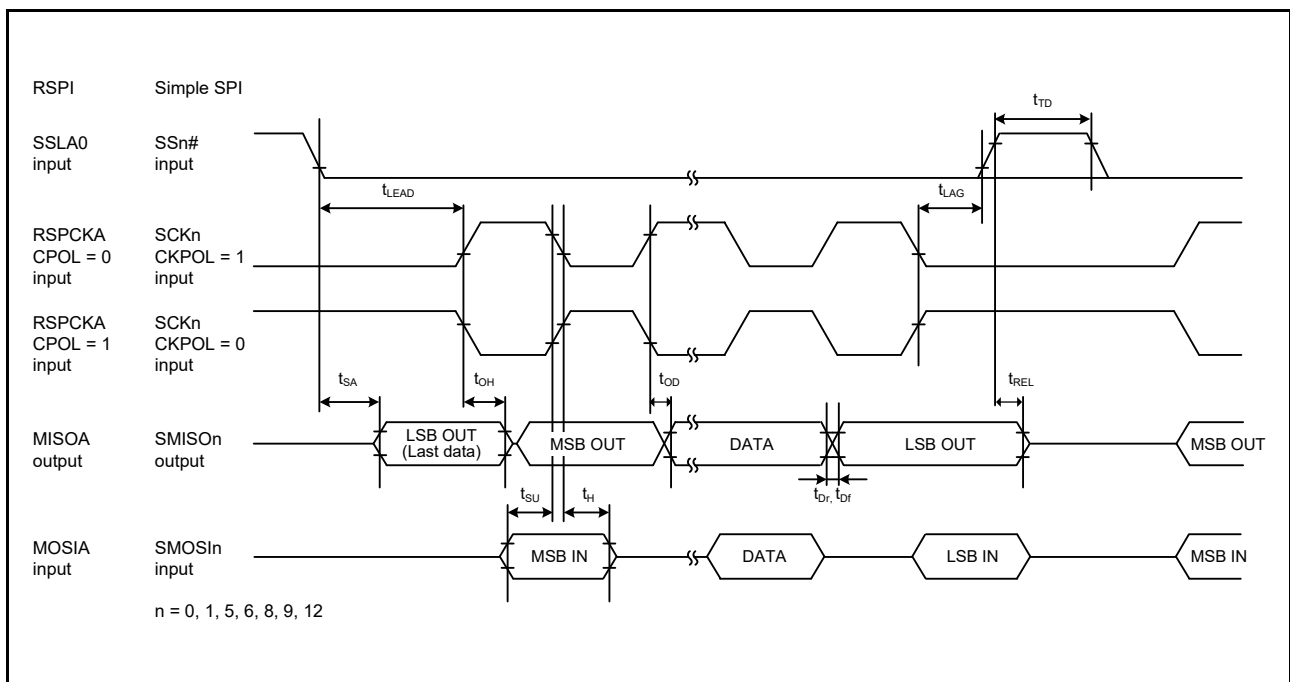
RSPI Simple SPI

$t_{TD}$

SSLA0 input SSn# input

$t_{LEAD}$

$t_{LAG}$

RSPCKA CPOL = 0 input SCKn CKPOL = 1 input

RSPCKA CPOL = 1 input SCKn CKPOL = 0 input

$t_{SA}$ $t_{OH}$ $t_{OD}$ $t_{REL}$

MISOA output SMISOn output

LSB OUT (Last data) MSB OUT DATA LSB OUT MSB OUT

$t_{SU}$ $t_{H}$ $t_{Dr}$, $t_{Df}$

MOSIA input SMOSIn input

MSB IN DATA LSB IN MSB IN

n = 0, 1, 5, 6, 8, 9, 12